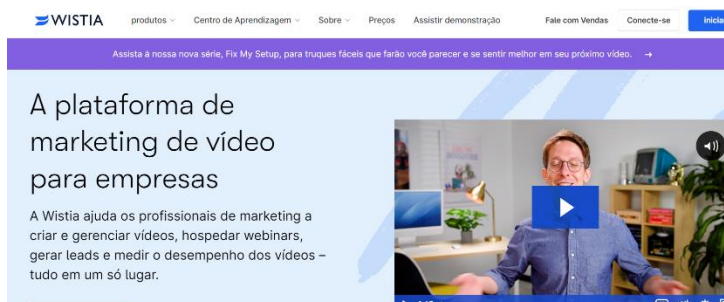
WISTIA produtos Centro de Aprendizagem Sobre Preços Assistir demonstração Fale com Vendas Conecte-se Inicia

Assista à nossa nova série, Fix My Setup, para truques fáceis que farão você parecer e se sentir melhor em seu próximo vídeo. →

A plataforma de marketing de vídeo para empresas

A Wistia ajuda os profissionais de marketing a criar e gerenciar vídeos, hospedar webinars, gerar leads e medir o desempenho dos vídeos – tudo em um só lugar.